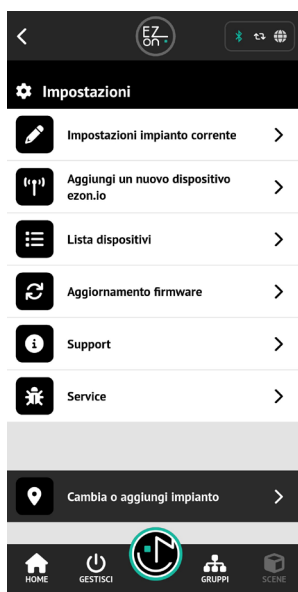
EZ on

Impostazioni

Impostazioni impianto corrente

Aggiungi un nuovo dispositivo ezon.io

Lista dispositivi

Aggiornamento firmware

Support

Service

Cambia o aggiungi impianto

HOME
GESTISCI
GRUPPI
SCENE